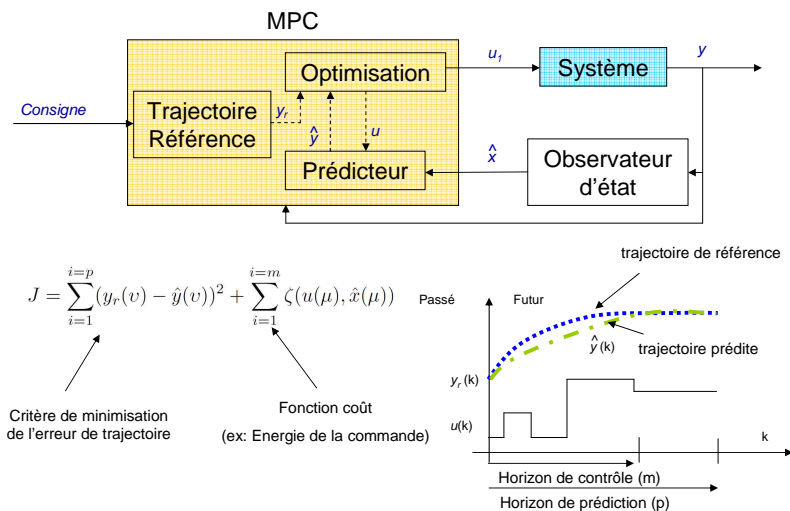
MPC

Consigne

Trajectoire Référence

$y_r$

$\hat{y}$

Optimisation

$u$

Prédicteur

$u_1$

Système

$y$

$\hat{x}$

Observateur d'état

$J = \sum_{i=1}^{i=p} (y_r(\upsilon) - \hat{y}(\upsilon))^2 + \sum_{i=1}^{i=m} \zeta(u(\mu), \hat{x}(\mu))$

Critère de minimisation de l'erreur de trajectoire

Fonction coût

(ex: Energie de la commande)

trajectoire de référence

Passé

Futur

$\hat{y}$ (k)

trajectoire prédite

$y_r$ (k)

u(k)

k

Horizon de contrôle (m)

Horizon de prédiction (p)